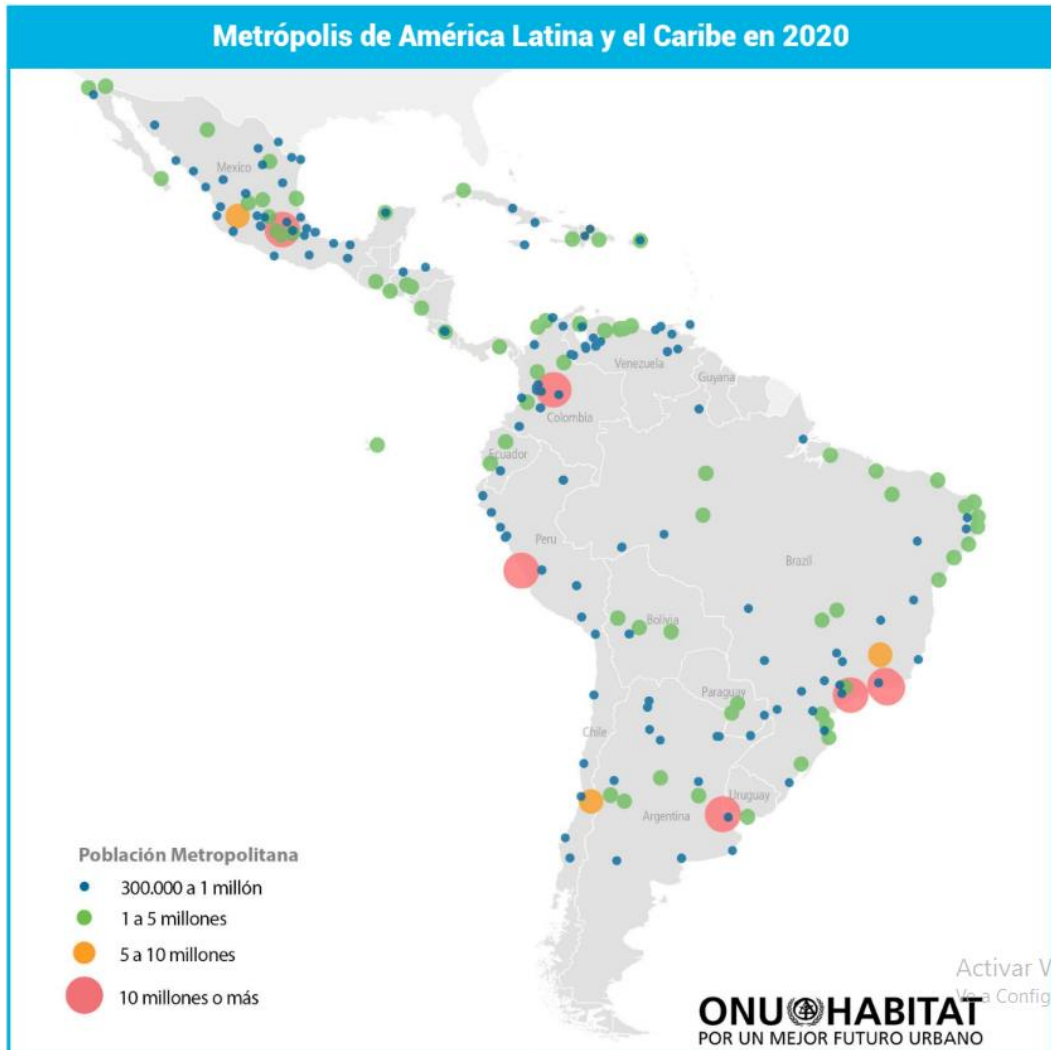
Metrópolis de América Latina y el Caribe en 2020

Mexico
Venezuela
Guyana
Colombia
Ecuador
Peru
Brazil
Bolivia
Paraguay
Chile
Uruguay
Argentina

Población Metropolitana
300.000 a 1 millón
1 a 5 millones
5 a 10 millones
10 millones o más

Activar V
Ve a Config

ONU HABITAT
POR UN MEJOR FUTURO URBANO